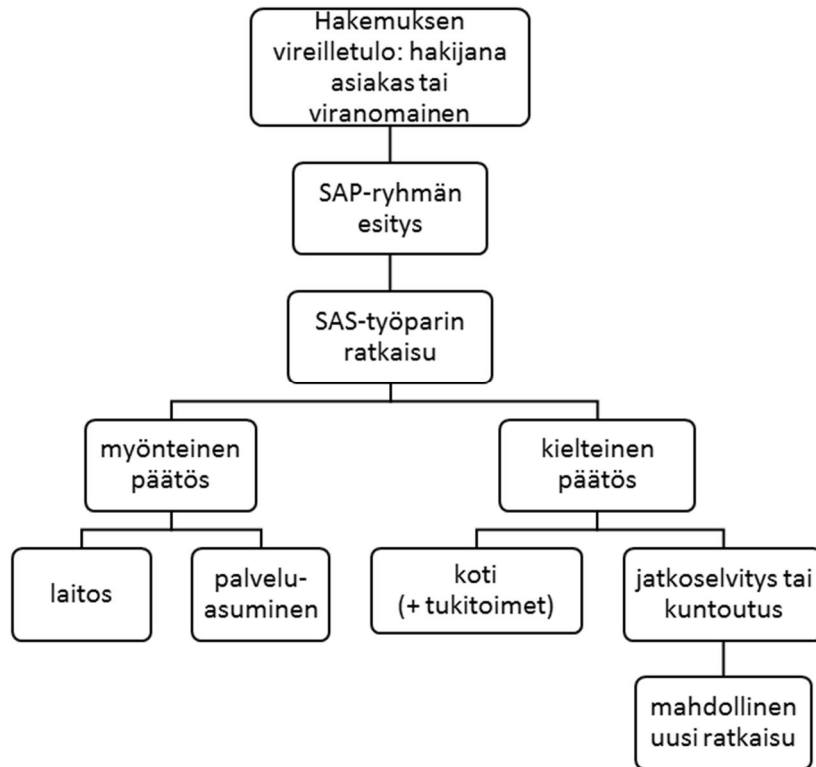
Hakemuksen vireilletulo: hakijana asiakas tai viranomainen

SAP-ryhmän esitys

SAS-työparin ratkaisu

myönteinen päätös

kielteinen päätös

laitos

palvelu-asuminen

koti (+ tukitoimet)

jatkoselvitys tai kuntoutus

mahdollinen uusi ratkaisu